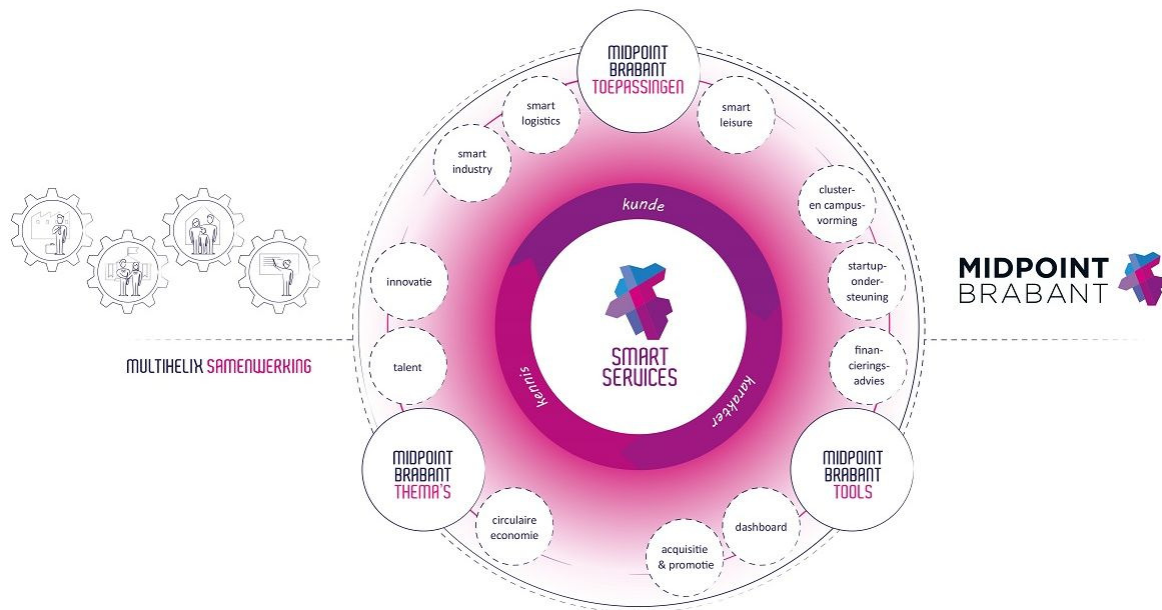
MIDPOINT BRABANT TOEPASSINGEN

smart logistics

smart leisure

smart industry

cluster- en campus-vorming

startup-onder-steuning

finan-cierings-advies

innovatie

talent

kunde

kennis

karakter

SMART SERVICES

MIDPOINT BRABANT THEMA'S

MIDPOINT BRABANT TOOLS

circulaire economie

acquisitie & promotie

dashboard

MULTIHELIX SAMENWERKING

MIDPOINT BRABANT